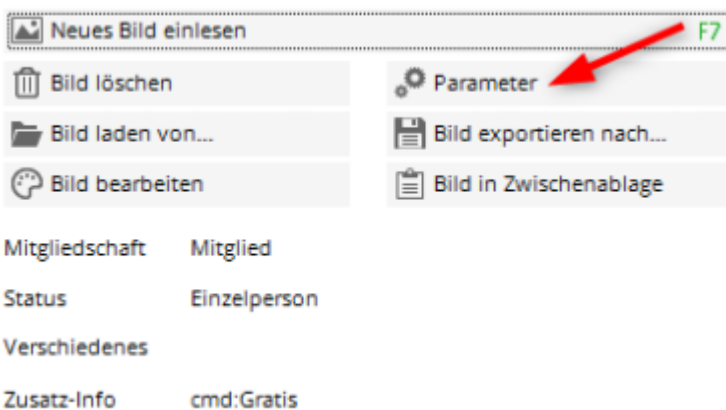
Neues Bild einlesen F7

Bild löschen

Parameter

Bild laden von...

Bild exportieren nach...

Bild bearbeiten

Bild in Zwischenablage

Mitgliedschaft Mitglied

Status Einzelperson

Verschiedenes

Zusatz-Info cmd:Gratis